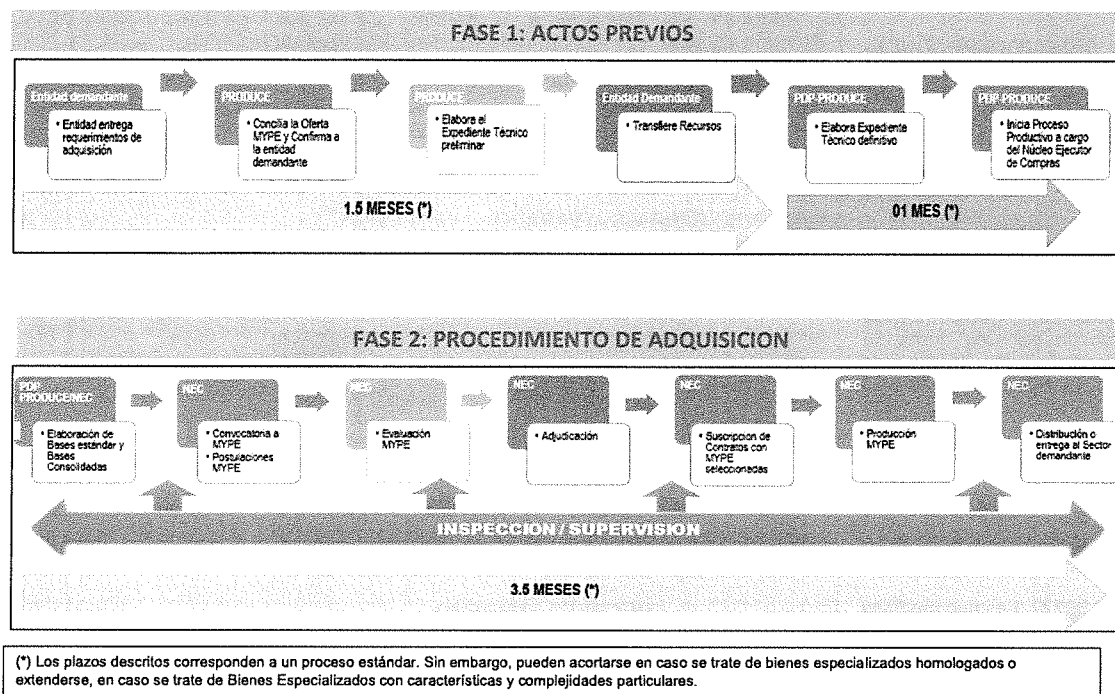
FASE 1: ACTOS PREVIOS

Entidad demandante
• Entidad entrega requerimientos de adquisición

PRODUCE
• Concilia la Oferta MYPE y Confirma a la entidad demandante

PRODUCE
• Elabora el Expediente Técnico preliminar

Entidad Demandante
• Transfiere Recursos

PDP-PRODUCE
• Elabora Expediente Técnico definitivo

PDP-PRODUCE
• Inicia Proceso Productivo a cargo del Núcleo Ejecutor de Compras

1.5 MESES (*)

01 MES (*)

FASE 2: PROCEDIMIENTO DE ADQUISICION

PDP PRODUCE/NEC
• Elaboración de Bases estándar y Bases Consolidadas

NEC
• Convocatoria a MYPE
• Postulaciones MYPE

NEC
• Evaluación MYPE

NEC
• Adjudicación

NEC
• Suscripcion de Contratos con MYPE seleccionadas

NEC
• Producción MYPE

NEC
• Distribución o entrega al Sector demandante

INSPECCION / SUPERVISION

3.5 MESES (*)

(*) Los plazos descritos corresponden a un proceso estándar. Sin embargo, pueden acortarse en caso se trate de bienes especializados homologados o extenderse, en caso se trate de Bienes Especializados con características y complejidades particulares.